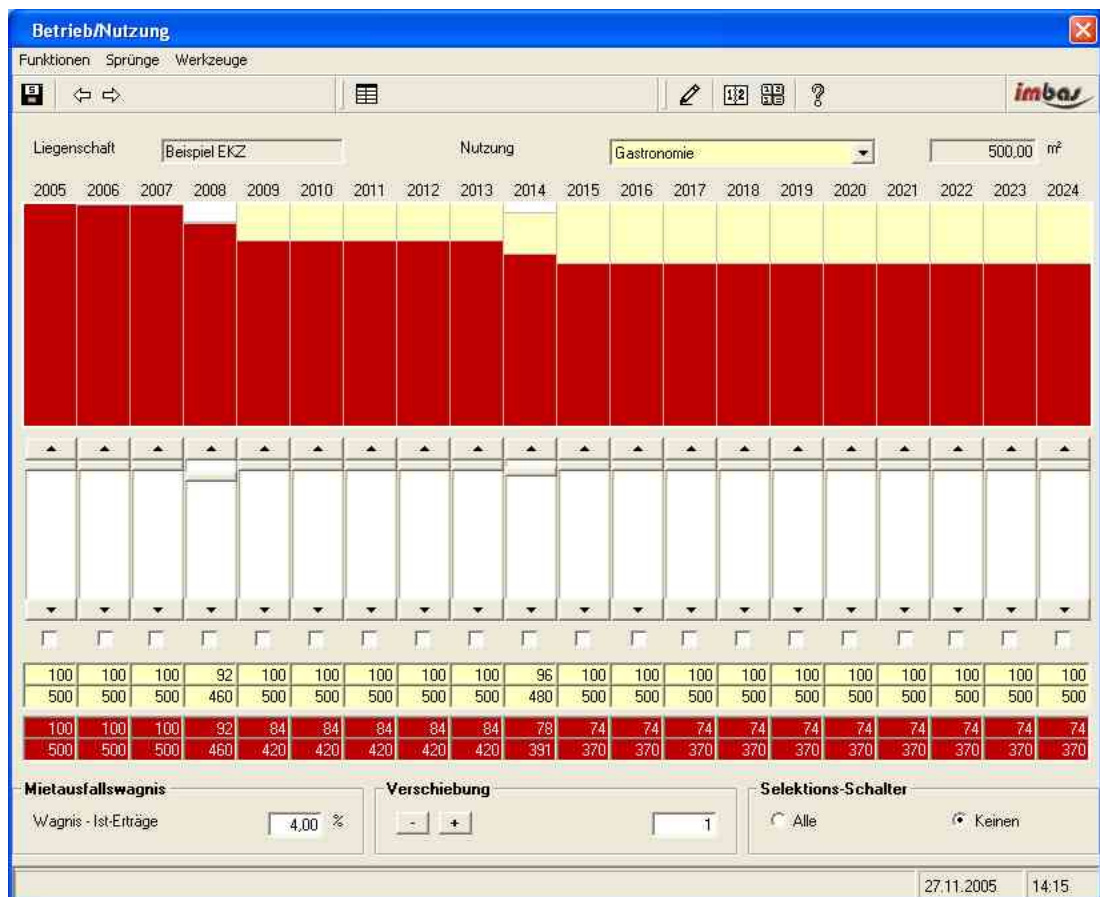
Betrieb/Nutzung

Funktionen Sprünge Werkzeuge

imbas

Liegenschaft Beispiel EKZ Nutzung Gastronomie 500,00 m²

| 2005 | 2006 | 2007 | 2008 | 2009 | 2010 | 2011 | 2012 | 2013 | 2014 | 2015 | 2016 | 2017 | 2018 | 2019 | 2020 | 2021 | 2022 | 2023 | 2024 |
|---|---|---|---|---|---|---|---|---|---|---|---|---|---|---|---|---|---|---|---|
| 100 | 100 | 100 | 92 | 100 | 100 | 100 | 100 | 100 | 96 | 100 | 100 | 100 | 100 | 100 | 100 | 100 | 100 | 100 | 100 |
| 500 | 500 | 500 | 460 | 500 | 500 | 500 | 500 | 500 | 480 | 500 | 500 | 500 | 500 | 500 | 500 | 500 | 500 | 500 | 500 |
| 100 | 100 | 100 | 92 | 84 | 84 | 84 | 84 | 84 | 78 | 74 | 74 | 74 | 74 | 74 | 74 | 74 | 74 | 74 | 74 |
| 500 | 500 | 500 | 460 | 420 | 420 | 420 | 420 | 420 | 391 | 370 | 370 | 370 | 370 | 370 | 370 | 370 | 370 | 370 | 370 |

Mietausfallswagnis
Wagnis - Ist-Erträge 4,00 %

Verschiebung
- + 1

Selektions-Schalter
Alle Keinen

27.11.2005 14:15